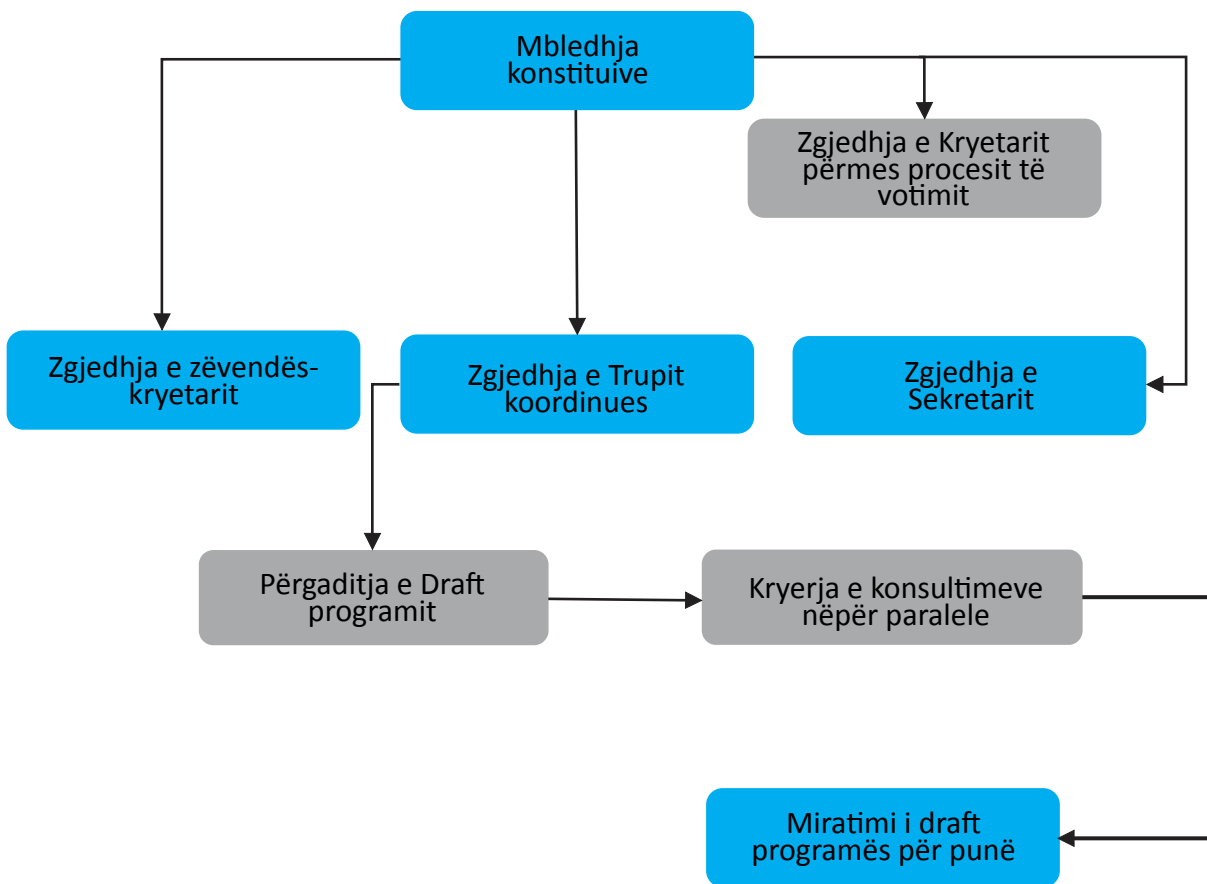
Mbledhja konstituive

Zgjedhja e Kryetarit përmes procesit të votimit

Zgjedhja e zëvendës-kryetarit

Zgjedhja e Trupit koordinues

Zgjedhja e Sekretarit

Përgaditja e Draft programit

Kryerja e konsultimeve nëpër paralele

Miratimi i draft programës për punë